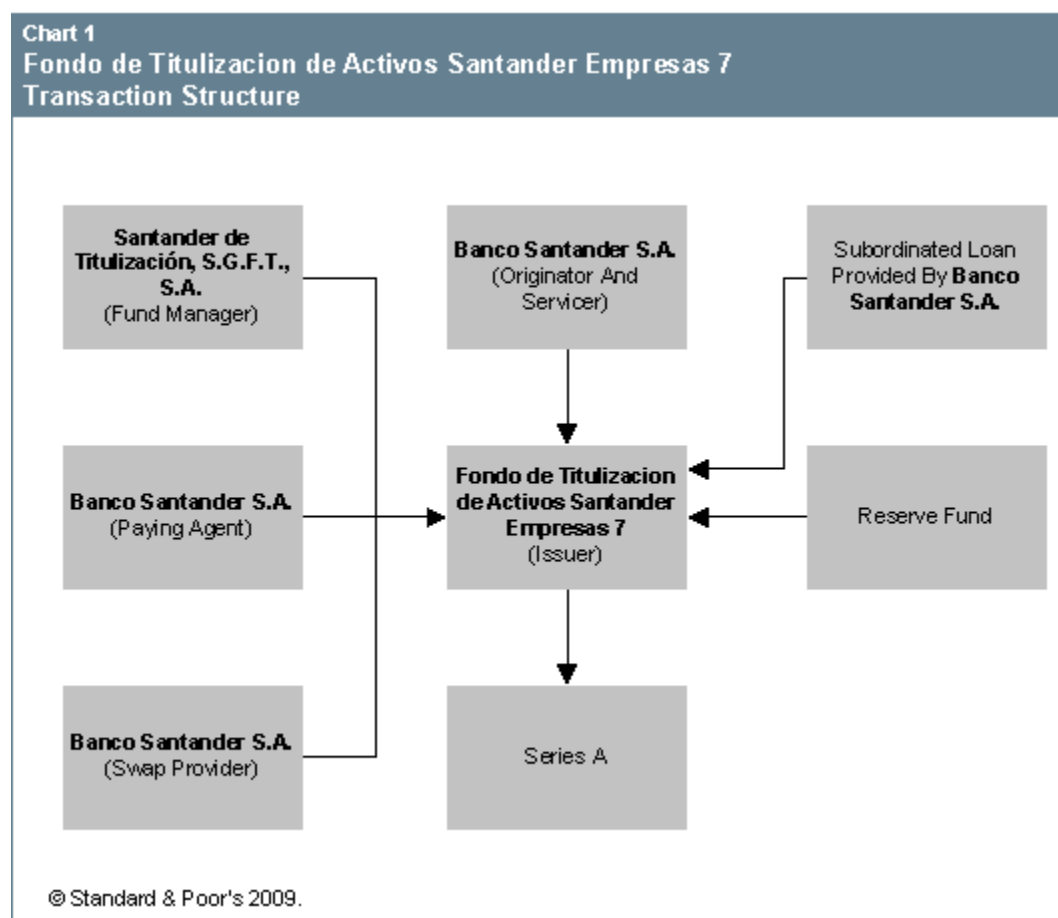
Chart 1
Fondo de Titulizacion de Activos Santander Empresas 7
Transaction Structure

Santander de Titulización, S.G.F.T., S.A.
(Fund Manager)

Banco Santander S.A.
(Originator And Servicer)

Subordinated Loan Provided By Banco Santander S.A.

Banco Santander S.A.
(Paying Agent)

Fondo de Titulizacion de Activos Santander Empresas 7
(Issuer)

Reserve Fund

Banco Santander S.A.
(Swap Provider)

Series A

© Standard & Poor's 2009.